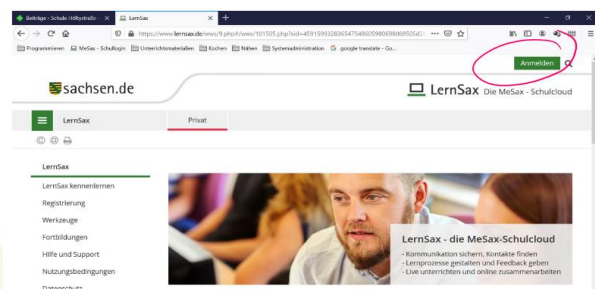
Beiträge - Schule Hilbystraße × LernSax × +

https://www.lernsax.de/wws/9.php#/wws/101505.php?sid=45915993283654754860598069806950d2 ··· 

Programmieren MeSax - Schullogin Unterrichtsmaterialien Kochen Nähen Systemadministration google translate - Go...

Anmelden

sachsen.de

LernSax Die MeSax - Schulcloud

LernSax

Privat

LernSax

LernSax kennenlernen

Registrierung

Werkzeuge

Fortbildungen

Hilfe und Support

Nutzungsbedingungen

Datenschutz

LernSax - die MeSax-Schulcloud

- Kommunikation sichern, Kontakte finden
- Lernprozesse gestalten und Feedback geben
- Live unterrichten und online zusammenarbeiten